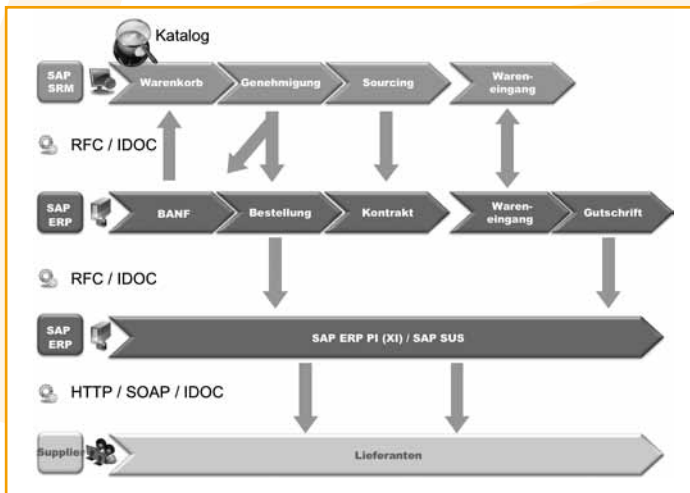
Katalog

SAP SRM

Warenkorb

Genehmigung

Sourcing

Wareneingang

RFC / IDOC

SAP ERP

BANF

Bestellung

Kontrakt

Wareneingang

Gutschrift

RFC / IDOC

SAP ERP

SAP ERP PI (XI) / SAP SUS

HTTP / SOAP / IDOC

Supplier

Lieferanten